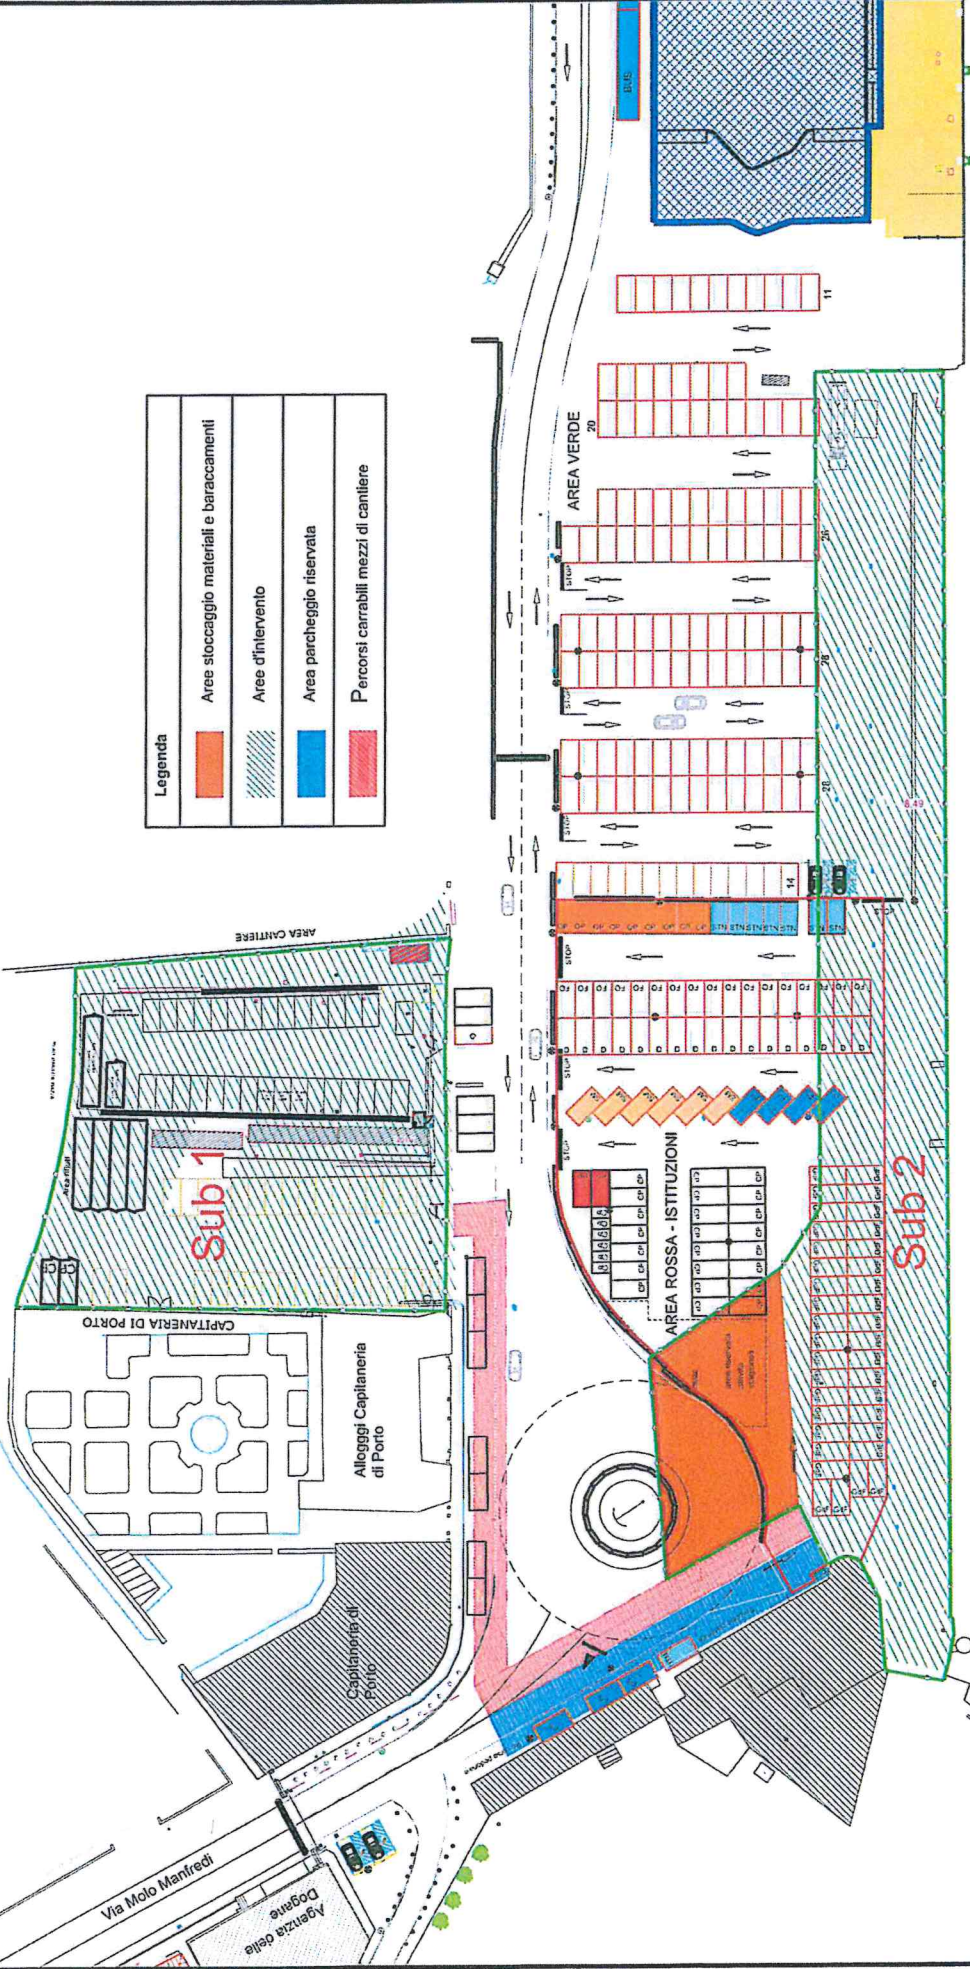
Legenda

Aree stoccaggio materiali e baraccamenti

Aree d'intervento

Area parcheggio riservata

Percorsi carrabili mezzi di cantiere

AREA VERDE

20

11

26

28

28

14

STOP

STOP

STOP

STOP

STOP

AREA ROSSA - ISTITUZIONI

AREA CANTIERE

Sub 1

Sub 2

CAPITANERIA DI PORTO

Alloggi Capitaneria di Porto

Capitaneria di Porto

Via Molo Manfredi

Agenzia delle Dogane

BUS

8.49